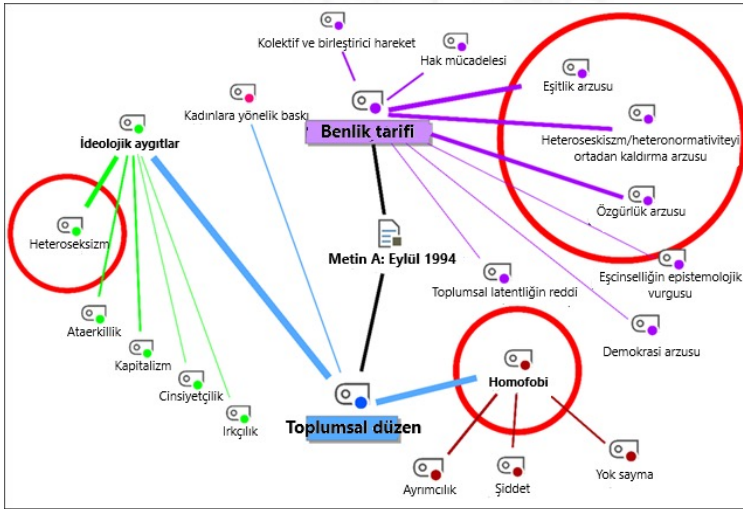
Kolektif ve birleştirici hareket

Hak mücadelesi

Eşitlik arzusu

Kadınlara yönelik baskı

Benlik tarifi

Heteroseksizm/heteronormativiteyi ortadan kaldırma arzusu

İdeolojik aygıtlar

Özgürlük arzusu

Heteroseksizm

Metin A: Eylül 1994

Eşcinselliğin epistemolojik vurgusu

Toplumsal latentliğin reddi

Ataerkillik

Demokrasi arzusu

Kapitalizm

Homofobi

Cinsiyetçilik

Irkçılık

Toplumsal düzen

Yok sayma

Ayrımcılık

Şiddet